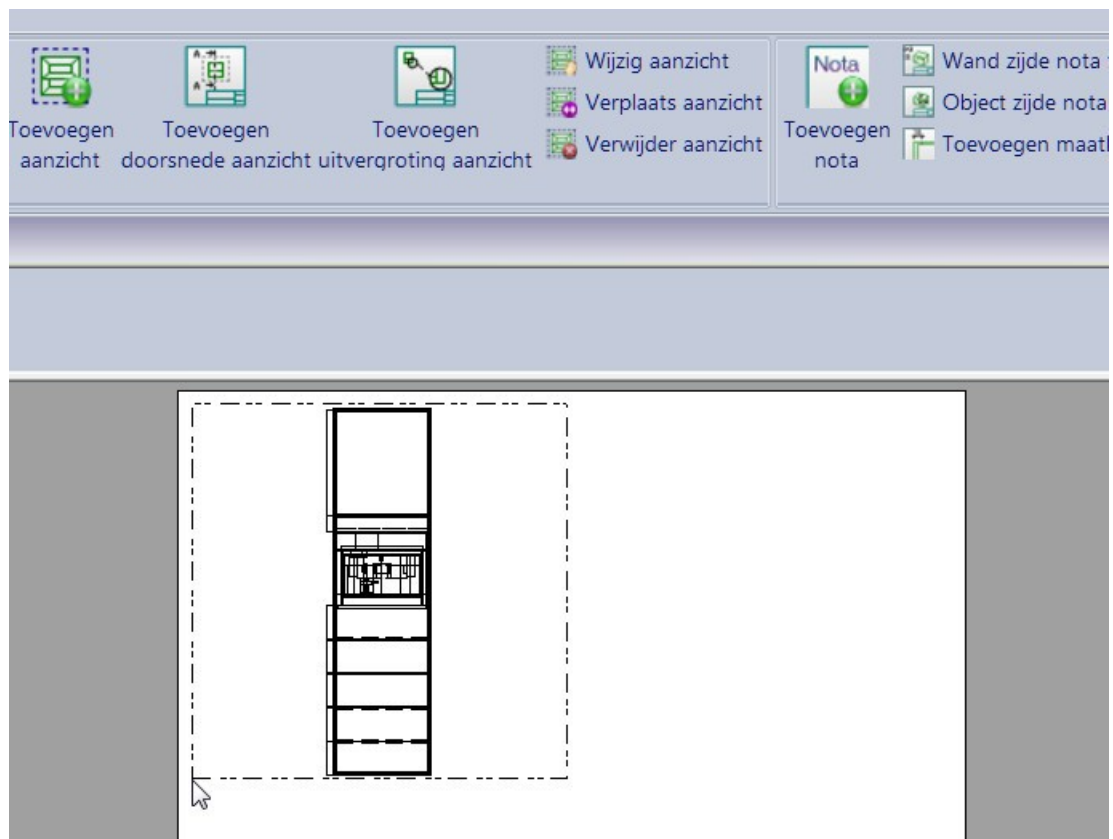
Toevoegen aanzicht

Toevoegen doorsnede aanzicht

Toevoegen uitvergroting aanzicht

Wijzig aanzicht
Verplaats aanzicht
Verwijder aanzicht

Nota
Toevoegen nota

Wand zijde nota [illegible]
Object zijde nota
Toevoegen maat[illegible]